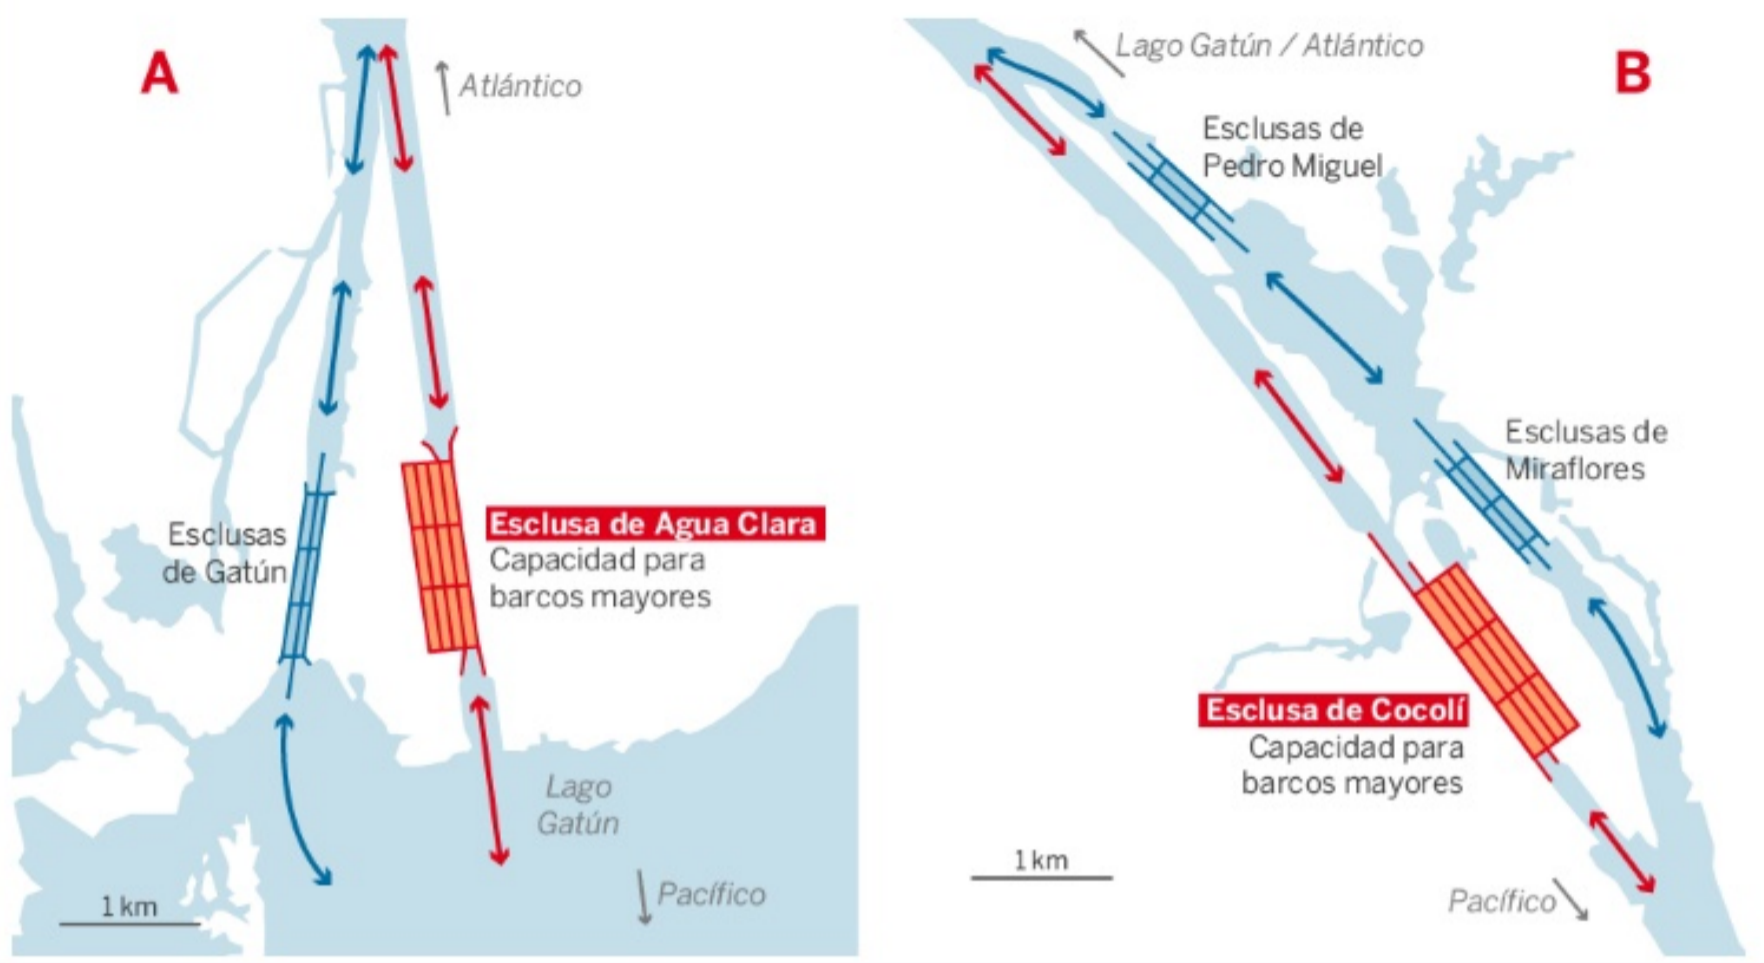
A

Atlántico

Esclusas de Gatún

Esclusa de Agua Clara
Capacidad para barcos mayores

Lago Gatún

Pacífico

1 km

Lago Gatún / Atlántico

B

Esclusas de Pedro Miguel

Esclusas de Miraflores

Esclusa de Cocolí
Capacidad para barcos mayores

1 km

Pacífico